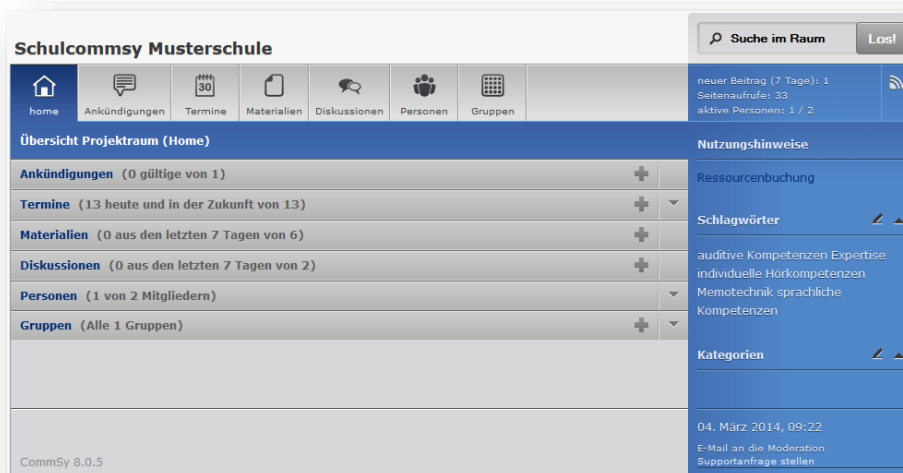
Schulcommsy Musterschule

Suche im Raum
Los!

home
Ankündigungen
30
Termine
Materialien
Diskussionen
Personen
Gruppen

neuer Beitrag (7 Tage): 1
Seitenaufrufe: 33
aktive Personen: 1 / 2

Übersicht Projektraum (Home)

Ankündigungen (0 gültige von 1)

Termine (13 heute und in der Zukunft von 13)

Materialien (0 aus den letzten 7 Tagen von 6)

Diskussionen (0 aus den letzten 7 Tagen von 2)

Personen (1 von 2 Mitgliedern)

Gruppen (Alle 1 Gruppen)

CommSy 8.0.5

Nutzungshinweise

Ressourcenbuchung

Schlagwörter

auditive Kompetenzen Expertise individuelle Hörkompetenzen Memotechnik sprachliche Kompetenzen

Kategorien

04. März 2014, 09:22

E-Mail an die Moderation
Supportanfrage stellen